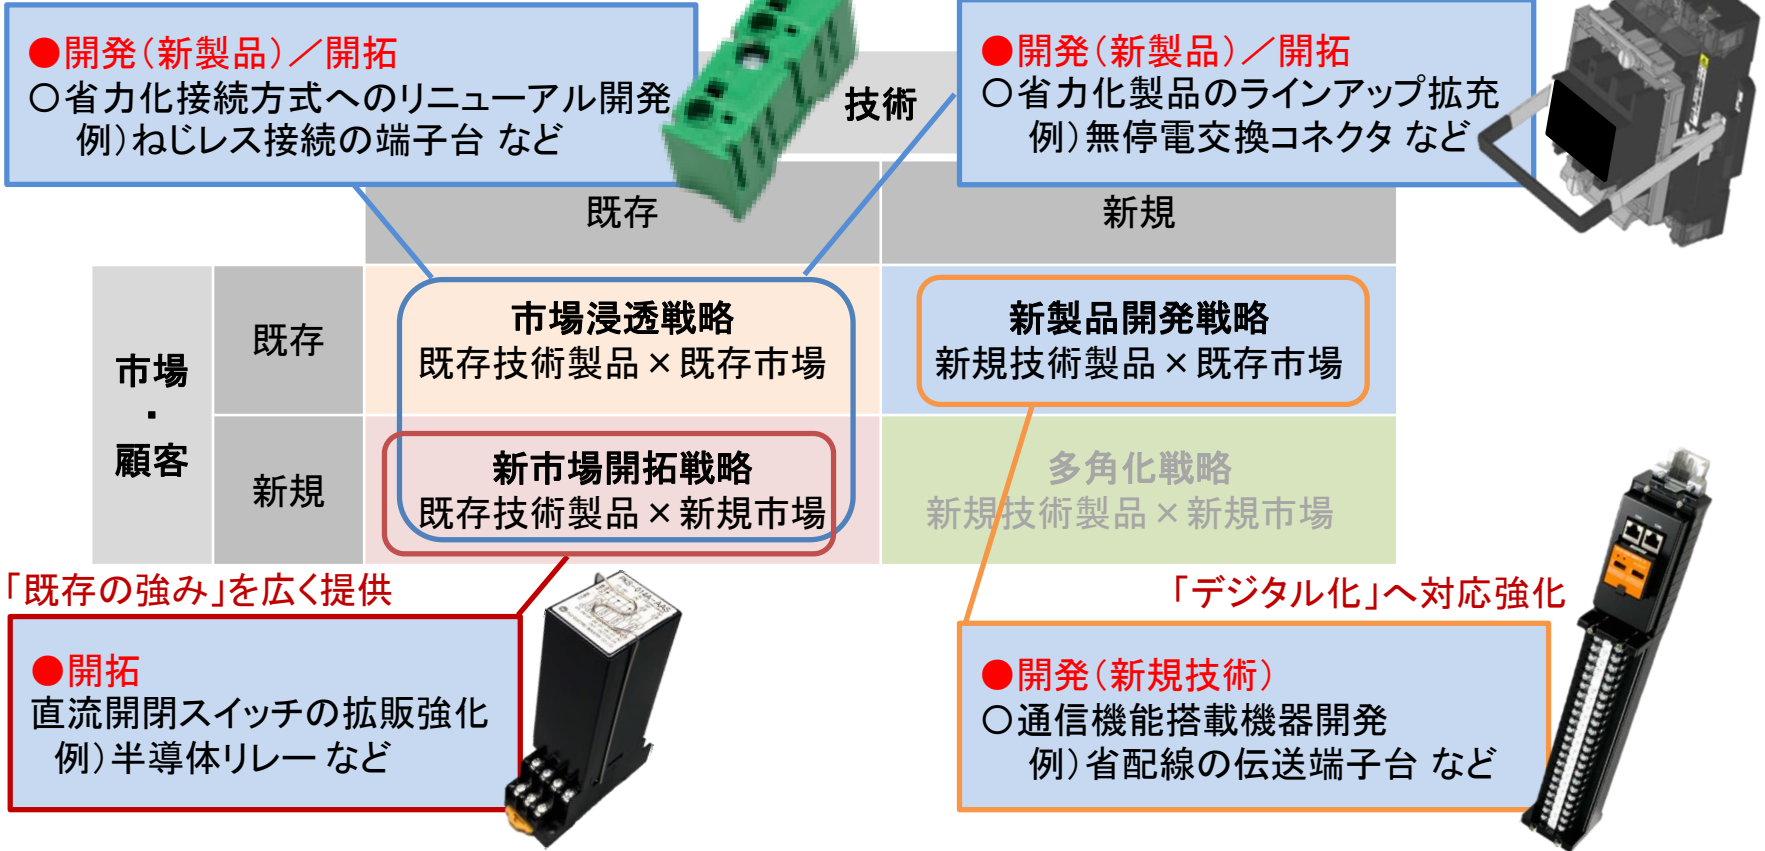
●開発（新製品）／開拓
○省力化接続方式へのリニューアル開発
例）ねじレス接続の端子台 など

技術

●開発（新製品）／開拓
○省力化製品のラインアップ拡充
例）無停電交換コネクタ など

|  |  | 既存 | 新規 |
|---|---|---|---|
| 市場・顧客 | 既存 | 市場浸透戦略 既存技術製品×既存市場 | 新製品開発戦略 新規技術製品×既存市場 |
| | 新規 | 新市場開拓戦略 既存技術製品×新規市場 | 多角化戦略 新規技術製品×新規市場 |

「既存の強み」を広く提供

●開拓
直流開閉スイッチの拡販強化
例）半導体リレー など

「デジタル化」へ対応強化

●開発（新規技術）
○通信機能搭載機器開発
例）省配線の伝送端子台 など